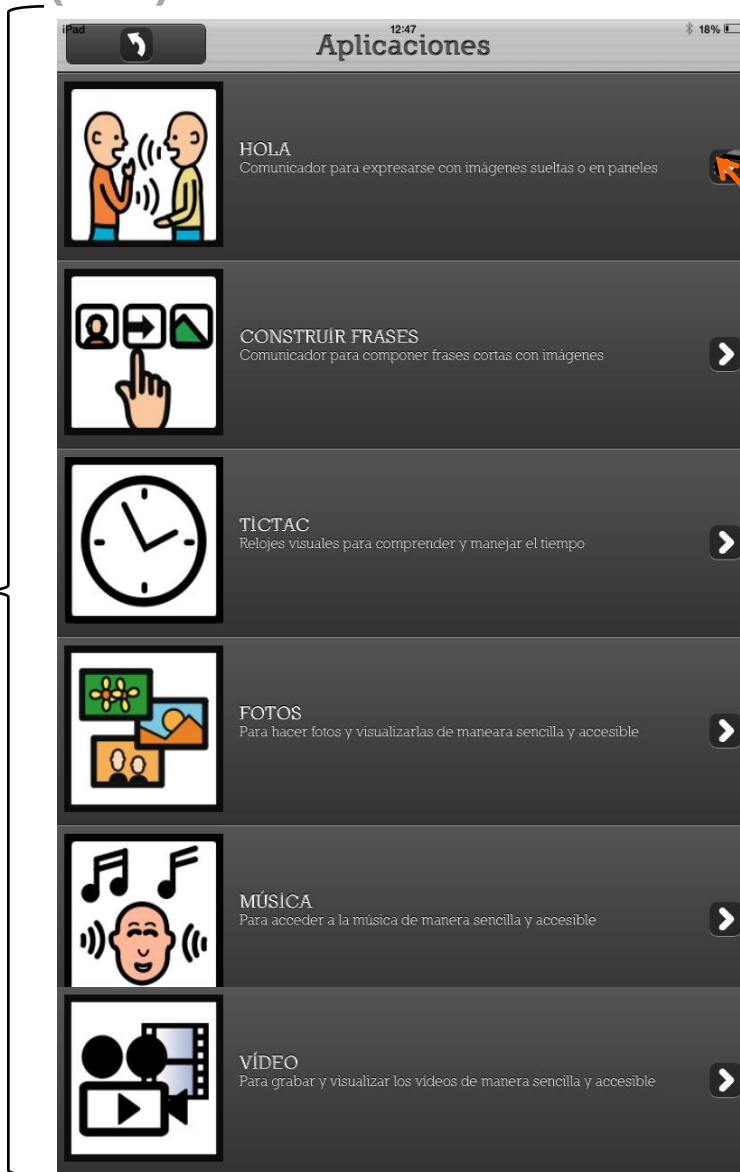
iPad
12:47
18%
Aplicaciones

HOLA
Comunicador para expresarse con imágenes sueltas o en paneles

CONSTRUIR FRASES
Comunicador para componer frases cortas con imágenes

TICTAC
Relojes visuales para comprender y manejar el tiempo

FOTOS
Para hacer fotos y visualizarlas de maneara sencilla y accesible

MÚSICA
Para acceder a la música de manera sencilla y accesible

VÍDEO
Para grabar y visualizar los videos de manera sencilla y accesible